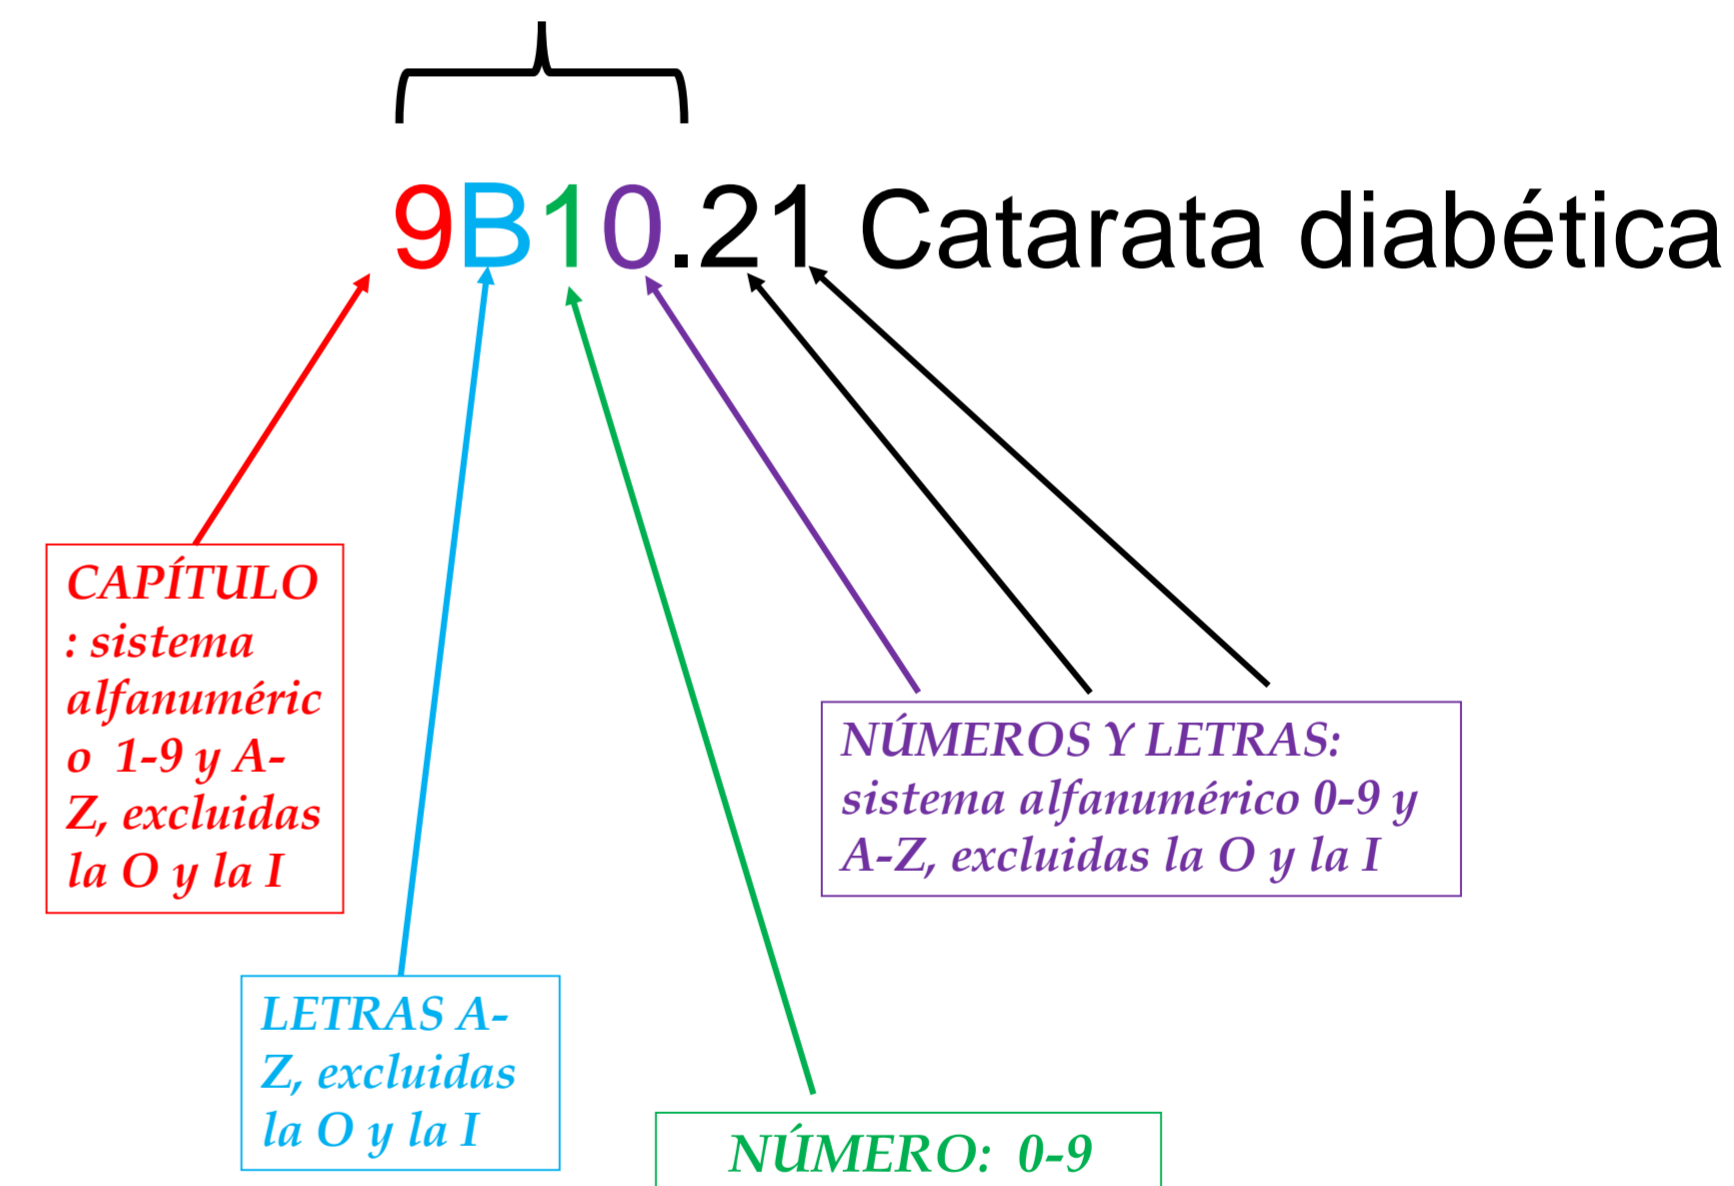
9B10.21 Catarata diabética

CAPÍTULO: sistema alfanumérico 1-9 y A-Z, excluidas la O y la I

LETRAS A-Z, excluidas la O y la I

NÚMERO: 0-9

NÚMEROS Y LETRAS: sistema alfanumérico 0-9 y A-Z, excluidas la O y la I